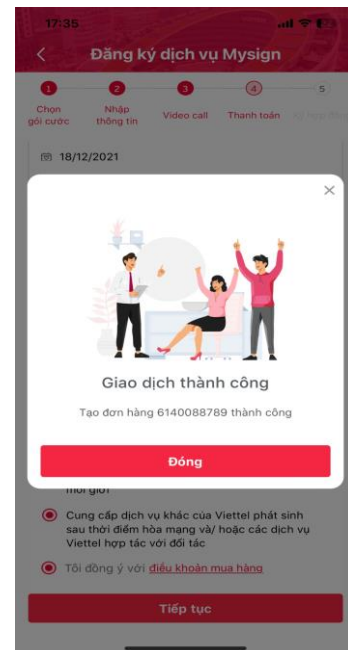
17:35

Đăng ký dịch vụ Mysign

1 Chọn gói cước
2 Nhập thông tin
3 Video call
4 Thanh toán
5 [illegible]

18/12/2021

×

Giao dịch thành công

Tạo đơn hàng 6140088789 thành công

Đóng

môi giới

Cung cấp dịch vụ khác của Viettel phát sinh sau thời điểm hòa mạng và/ hoặc các dịch vụ Viettel hợp tác với đối tác

Tôi đồng ý với điều khoản mua hàng

Tiếp tục